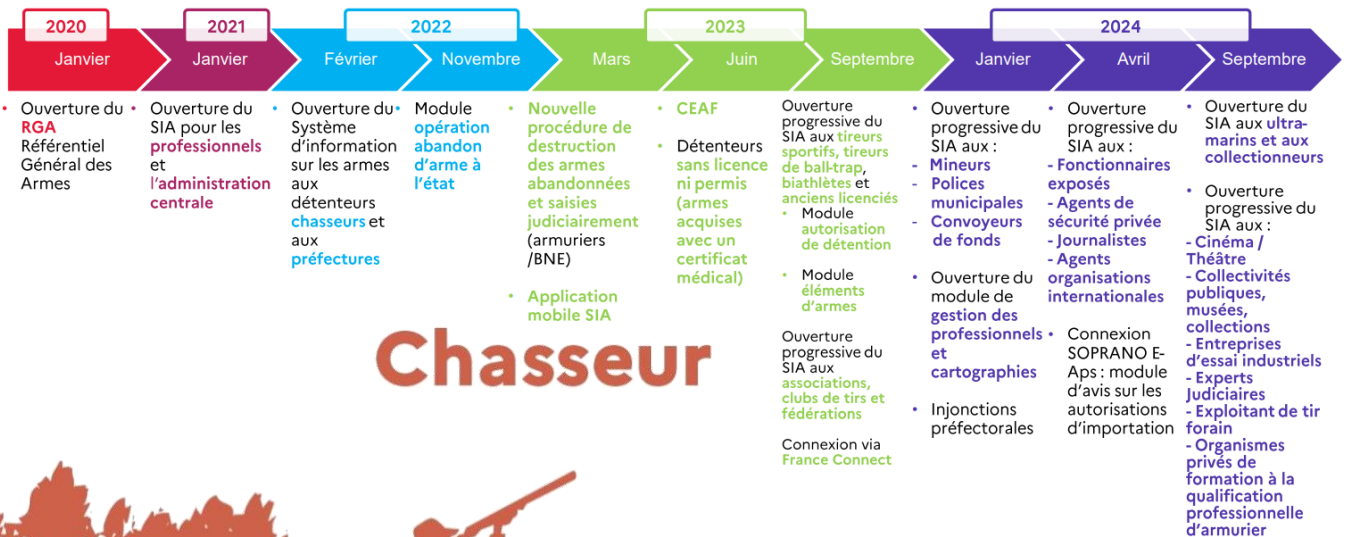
2020 | 2021 | 2022 | 2023 | 2024

Janvier | Janvier | Février | Novembre | Mars | Juin | Septembre | Janvier | Avril | Septembre

• Ouverture du RGA Référentiel Général des Armes

• Ouverture du SIA pour les professionnels et l'administration centrale

• Ouverture du Système d'information sur les armes aux détenteurs chasseurs et aux préfectures

• Module opération abandon d'arme à l'état

• Nouvelle procédure de destruction des armes abandonnées et saisies judiciairement (armuriers /BNE)

• Application mobile SIA

• CEAF

• Détenteurs sans licence ni permis (armes acquises avec un certificat médical)

Ouverture progressive du SIA aux tireurs sportifs, tireurs de ball-trap, biathlètes et anciens licenciés
• Module autorisation de détention
• Module éléments d'armes

Ouverture progressive du SIA aux associations, clubs de tirs et fédérations

Connexion via France Connect

• Ouverture progressive du SIA aux :
- Mineurs
- Polices municipales
- Convoyeurs de fonds

• Ouverture du module de gestion des professionnels et cartographies

• Injonctions préfectorales

• Ouverture progressive du SIA aux :
- Fonctionnaires exposés
- Agents de sécurité privée
- Journalistes
- Agents organisations internationales

• Connexion SOPRANO E-Aps : module d'avis sur les autorisations d'importation

• Ouverture du SIA aux ultra-marins et aux collectionneurs

• Ouverture progressive du SIA aux :
- Cinéma / Théâtre
- Collectivités publiques, musées, collections
- Entreprises d'essai industriels
- Experts Judiciaires
- Exploitant de tir forain
- Organismes privés de formation à la qualification professionnelle d'armurier

Chasseur